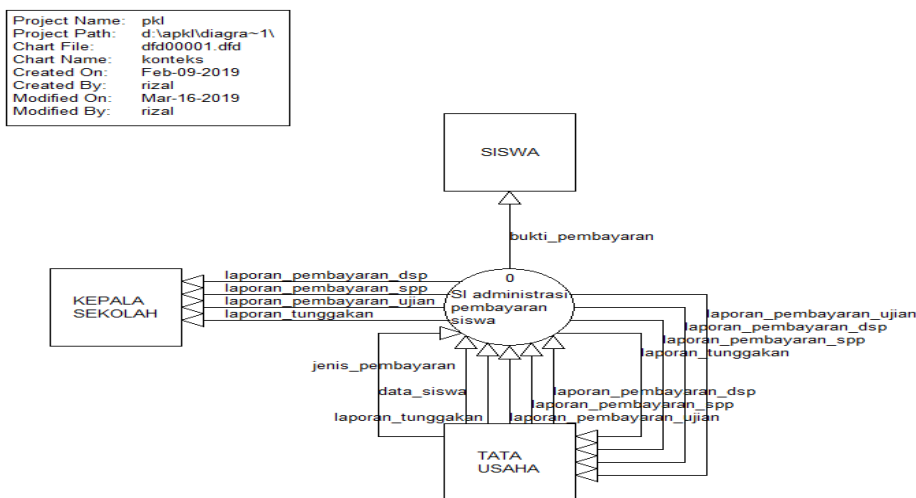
| Project Name: | pkl |
|---|---|
| Project Path: | d:\apkl\diagra~1\ |
| Chart File: | dfd00001.dfd |
| Chart Name: | konteks |
| Created On: | Feb-09-2019 |
| Created By: | rizal |
| Modified On: | Mar-16-2019 |
| Modified By: | rizal |

SISWA

bukti_pembayaran

0
SI administrasi pembayaran siswa

KEPALA SEKOLAH

laporan_pembayaran_dsp
laporan_pembayaran_spp
laporan_pembayaran_ujian
laporan_tunggakan

laporan_pembayaran_ujian
laporan_pembayaran_dsp
laporan_pembayaran_spp
laporan_tunggakan

jenis_pembayaran
data_siswa
laporan_tunggakan

laporan_pembayaran_dsp
laporan_pembayaran_spp
laporan_pembayaran_ujian

TATA USAHA